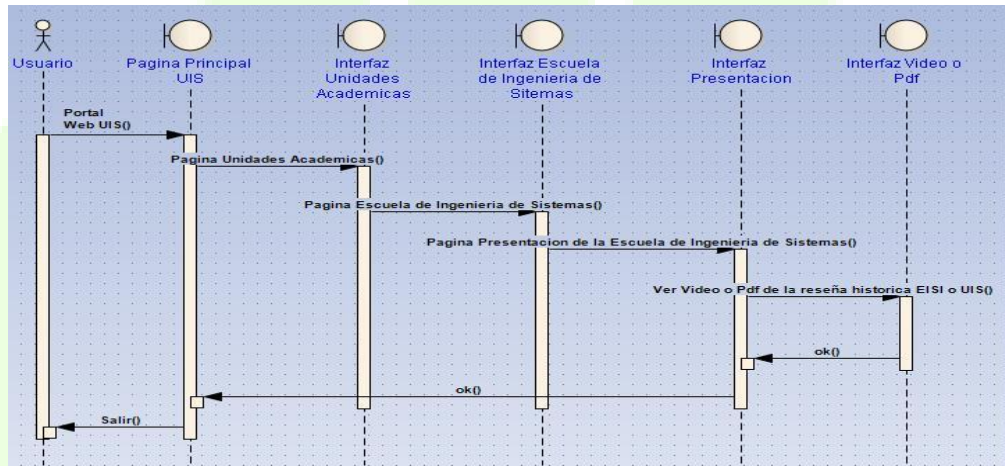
Usuario

Pagina Principal UIS

Interfaz Unidades Academicas

Interfaz Escuela de Ingenieria de Sitemas

Interfaz Presentacion

Interfaz Video o Pdf

Portal Web UIS()

Pagina Unidades Academicas()

Pagina Escuela de Ingenieria de Sistemas()

Pagina Presentacion de la Escuela de Ingenieria de Sistemas()

Ver Video o Pdf de la reseña historica EISI o UIS()

ok()

ok()

Salir()